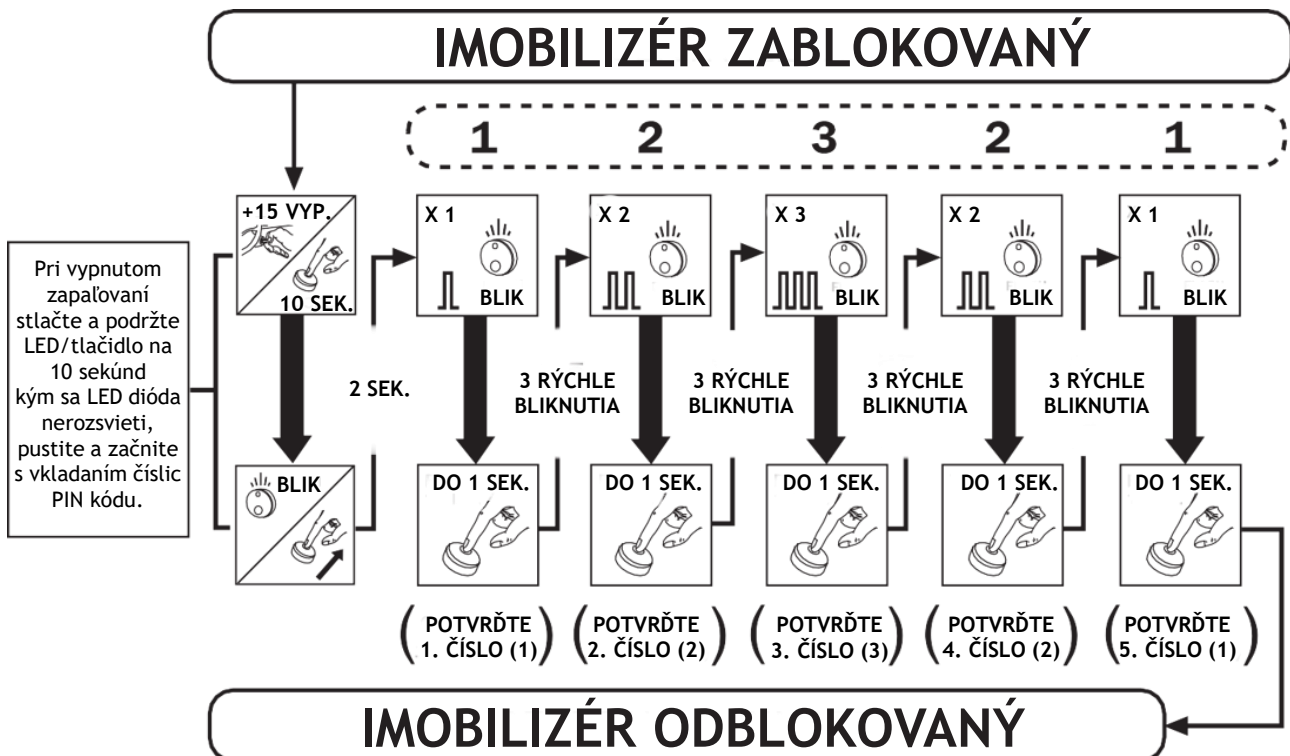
IMOBILIZÉR ZABLOKOVANÝ

1 2 3 2 1

Pri vypnutom zapaľovaní stlačte a podržte LED/tlačidlo na 10 sekúnd kým sa LED dióda nerozsvieti, pustite a začnite s vkladaním číslic PIN kódu.

+15 VYP.

10 SEK.

BLIK

2 SEK.

X 1
BLIK

X 2
BLIK

X 3
BLIK

X 2
BLIK

X 1
BLIK

3 RÝCHLE BLIKNUTIA

3 RÝCHLE BLIKNUTIA

3 RÝCHLE BLIKNUTIA

3 RÝCHLE BLIKNUTIA

DO 1 SEK.

DO 1 SEK.

DO 1 SEK.

DO 1 SEK.

DO 1 SEK.

(POTVRĎTE 1. ČÍSLO (1))

(POTVRĎTE 2. ČÍSLO (2))

(POTVRĎTE 3. ČÍSLO (3))

(POTVRĎTE 4. ČÍSLO (2))

(POTVRĎTE 5. ČÍSLO (1))

IMOBILIZÉR ODBLOKOVANÝ